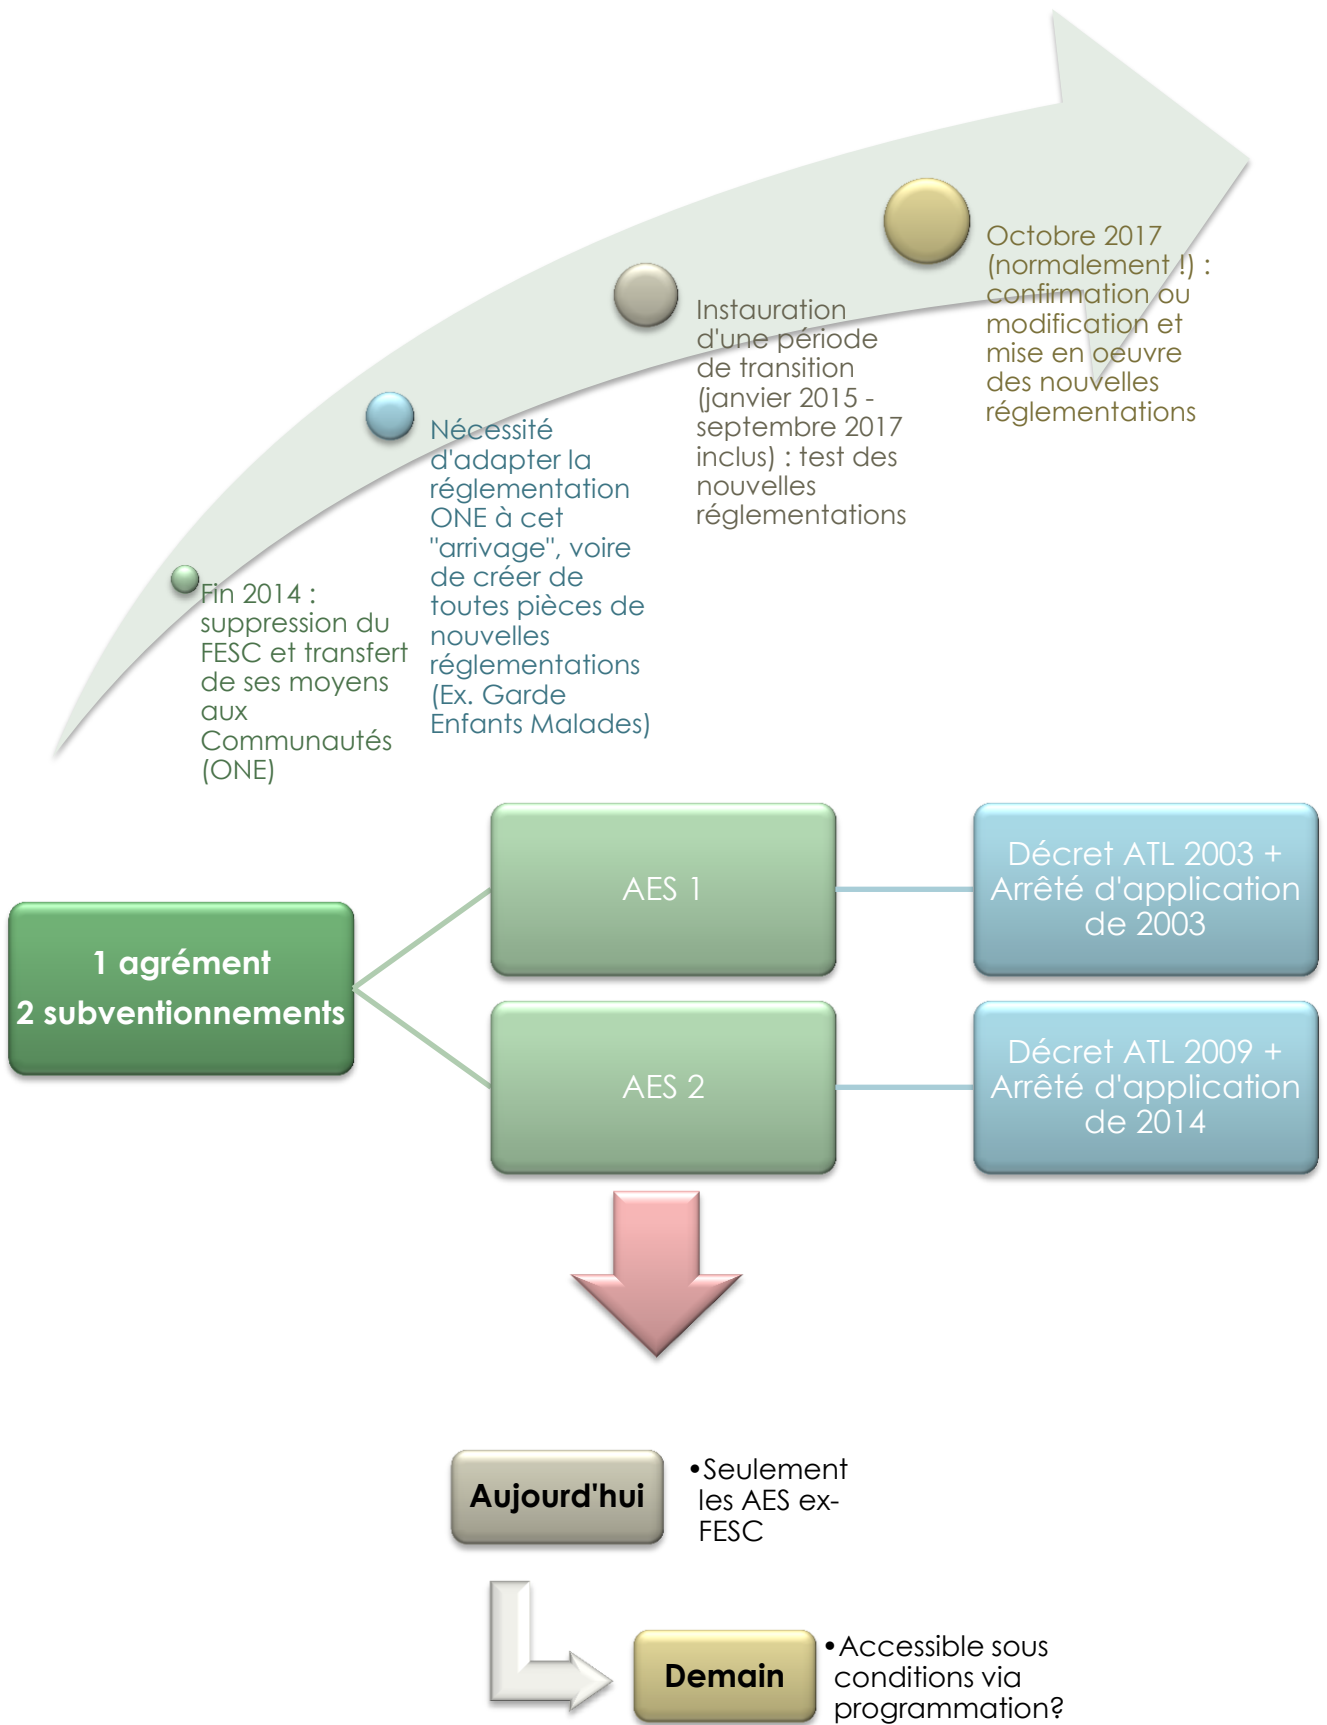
Fin 2014 : suppression du FESC et transfert de ses moyens aux Communautés (ONE)

Nécessité d'adapter la réglementation ONE à cet "arrivage", voire de créer de toutes pièces de nouvelles réglementations (Ex. Garde Enfants Malades)

Instauration d'une période de transition (janvier 2015 - septembre 2017 inclus) : test des nouvelles réglementations

Octobre 2017 (normalement !) : confirmation ou modification et mise en oeuvre des nouvelles réglementations

1 agrément
2 subventionnements

AES 1

Décret ATL 2003 + Arrêté d'application de 2003

AES 2

Décret ATL 2009 + Arrêté d'application de 2014

Aujourd'hui

•Seulement les AES ex-FESC

Demain

•Accessible sous conditions via programmation?